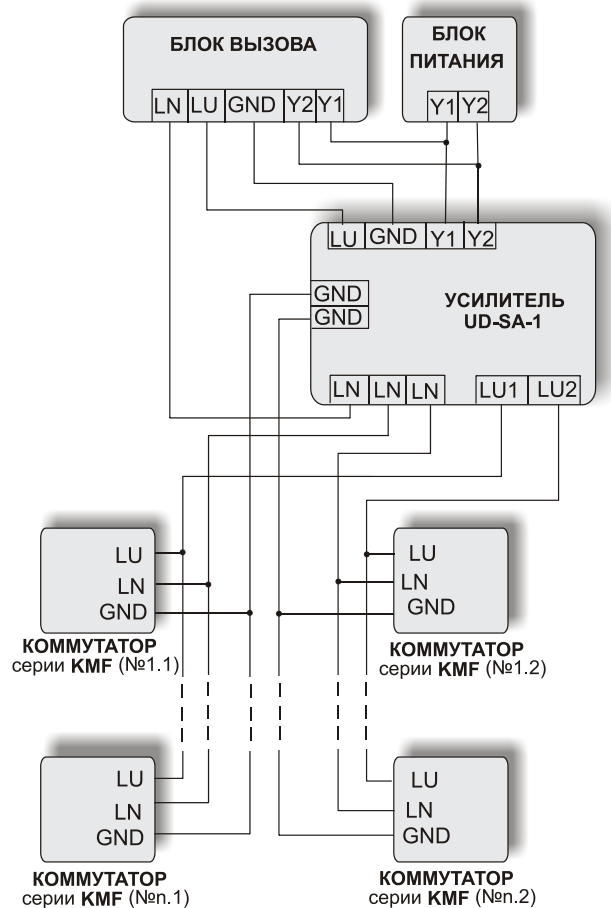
БЛОК ВЫЗОВА

LN LU GND Y2 Y1

БЛОК ПИТАНИЯ

Y1 Y2

LU GND Y1 Y2

GND
GND

УСИЛИТЕЛЬ
UD-SA-1

LN LN LN LU1 LU2

LU
LN
GND

КОММУТАТОР
серии KMF (№1.1)

LU
LN
GND

КОММУТАТОР
серии KMF (№1.2)

LU
LN
GND

КОММУТАТОР
серии KMF (№n.1)

LU
LN
GND

КОММУТАТОР
серии KMF (№n.2)